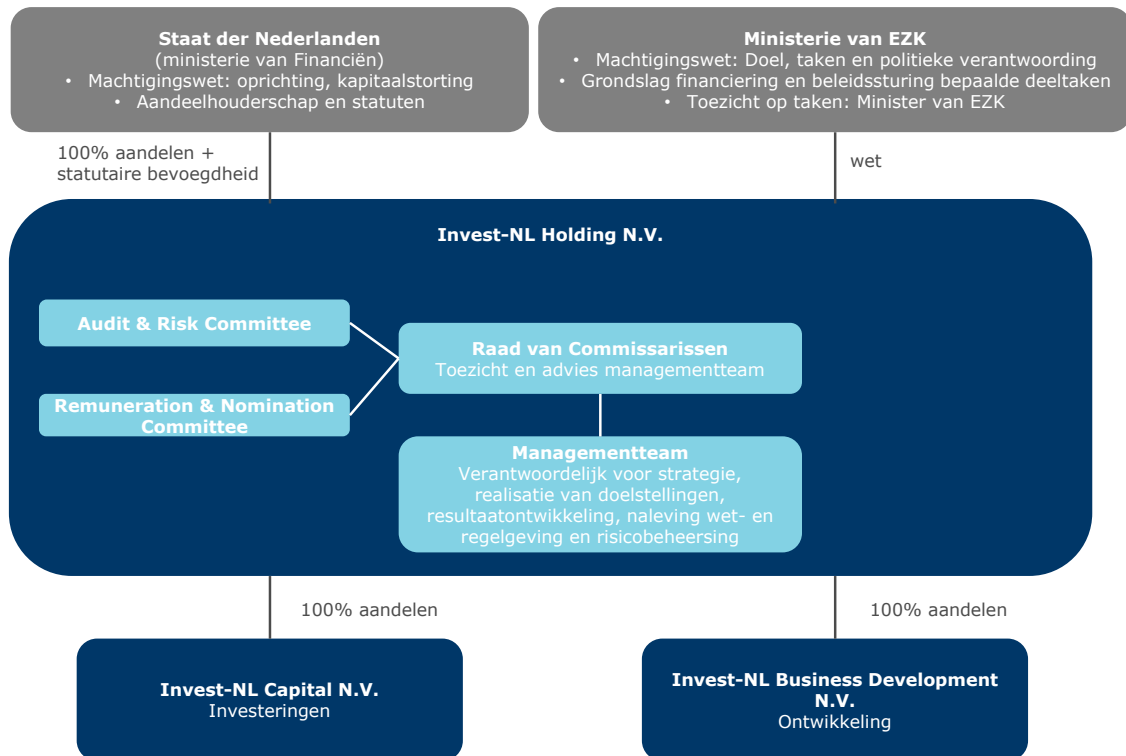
**Staat der Nederlanden**
(ministerie van Financiën)
• Machtigingswet: oprichting, kapitaalstorting
• Aandeelhouderschap en statuten

**Ministerie van EZK**
• Machtigingswet: Doel, taken en politieke verantwoording
• Grondslag financiering en beleidssturing bepaalde deeltaken
• Toezicht op taken: Minister van EZK

100% aandelen + statutaire bevoegdheid

wet

**Invest-NL Holding N.V.**

**Audit & Risk Committee**

**Remuneration & Nomination Committee**

**Raad van Commissarissen**
Toezicht en advies managementteam

**Managementteam**
Verantwoordelijk voor strategie, realisatie van doelstellingen, resultaatontwikkeling, naleving wet- en regelgeving en risicobeheersing

100% aandelen

100% aandelen

**Invest-NL Capital N.V.**
Investeringen

**Invest-NL Business Development N.V.**
Ontwikkeling